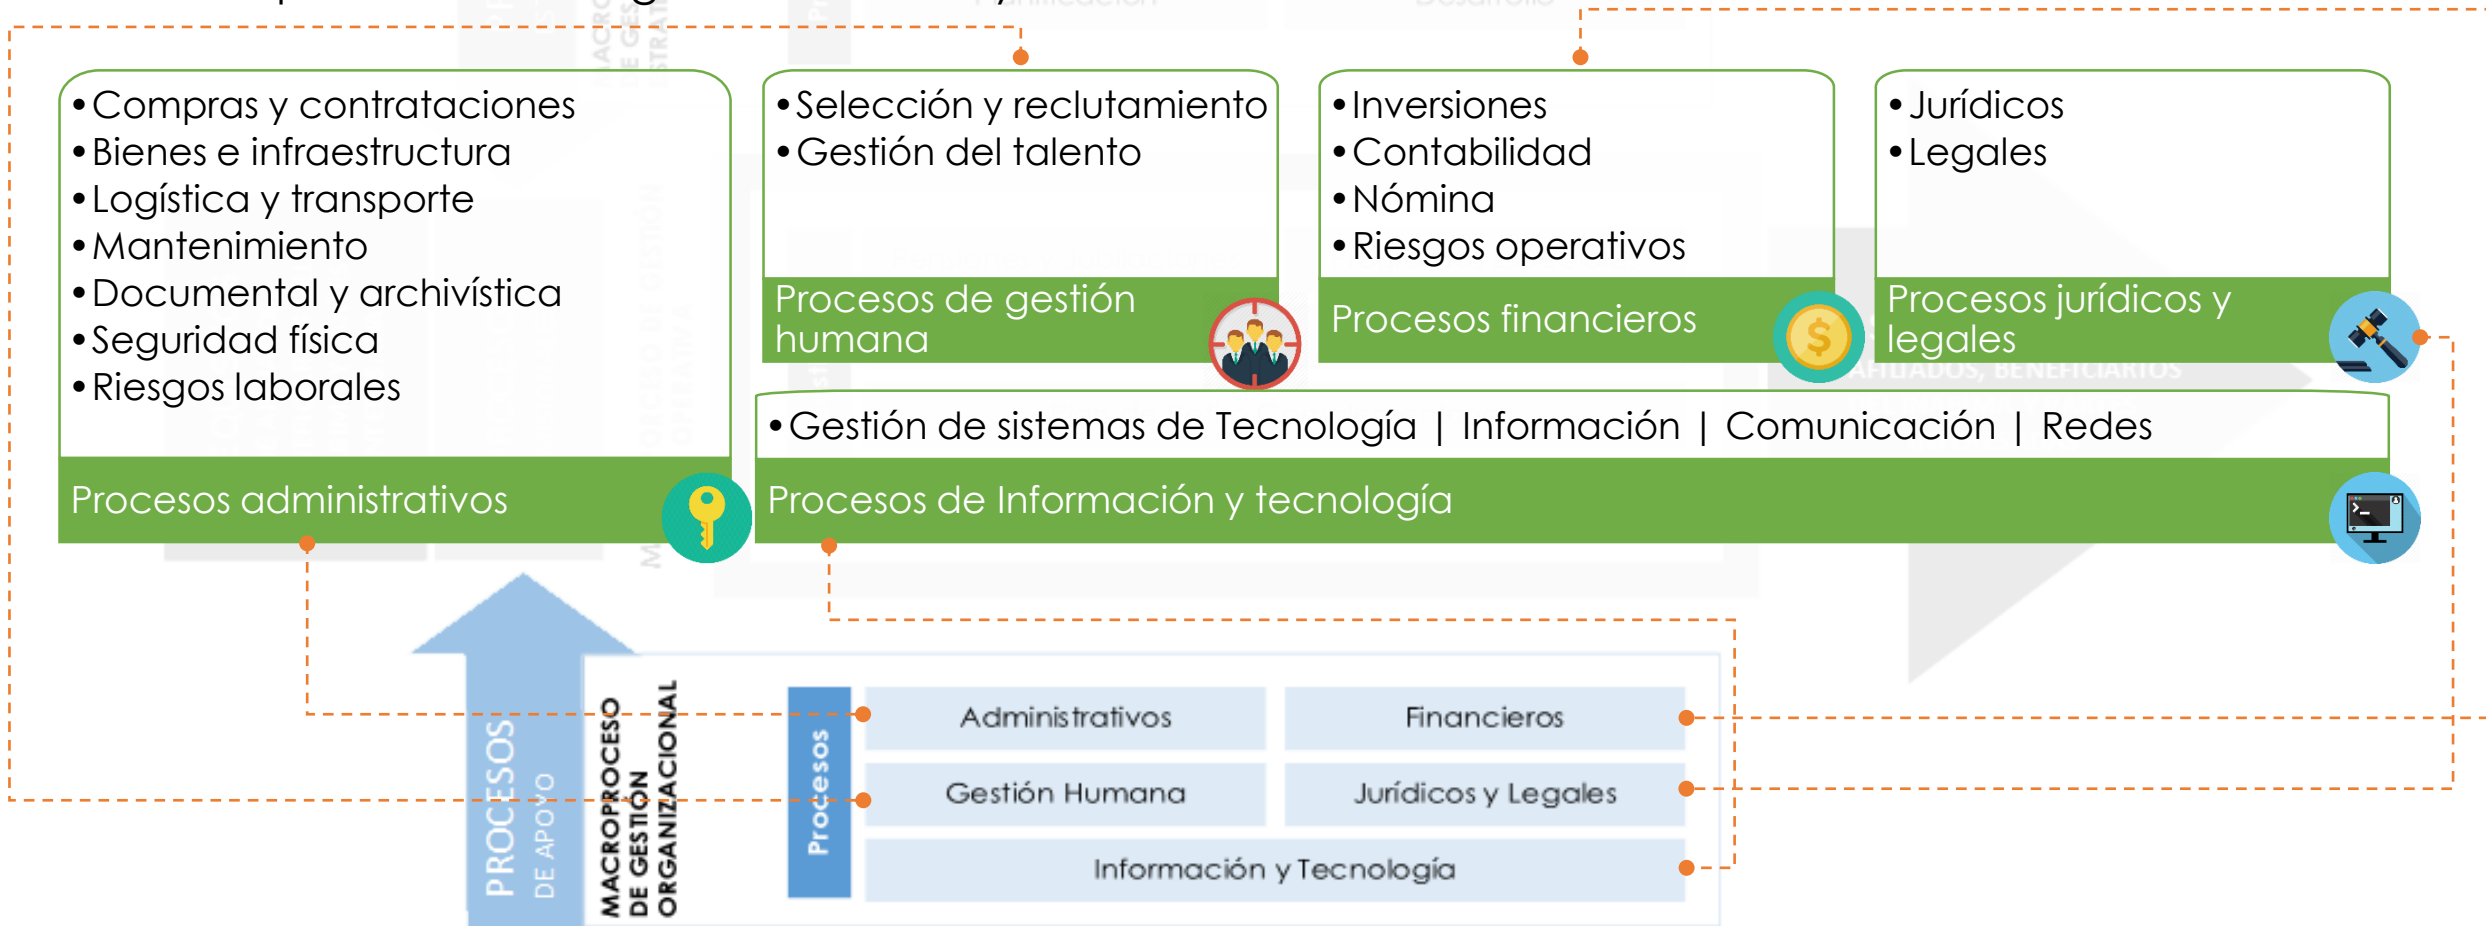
• Compras y contrataciones
• Bienes e infraestructura
• Logística y transporte
• Mantenimiento
• Documental y archivística
• Seguridad física
• Riesgos laborales

Procesos administrativos

• Selección y reclutamiento
• Gestión del talento

Procesos de gestión humana

• Inversiones
• Contabilidad
• Nómina
• Riesgos operativos

Procesos financieros

• Jurídicos
• Legales

Procesos jurídicos y legales

• Gestión de sistemas de Tecnología | Información | Comunicación | Redes

Procesos de Información y tecnología

PROCESOS DE APOYO

MACROPROCESO DE GESTIÓN ORGANIZACIONAL

Procesos

| Administrativos | Financieros |
|---|---|
| Gestión Humana | Jurídicos y Legales |
| Información y Tecnología | |